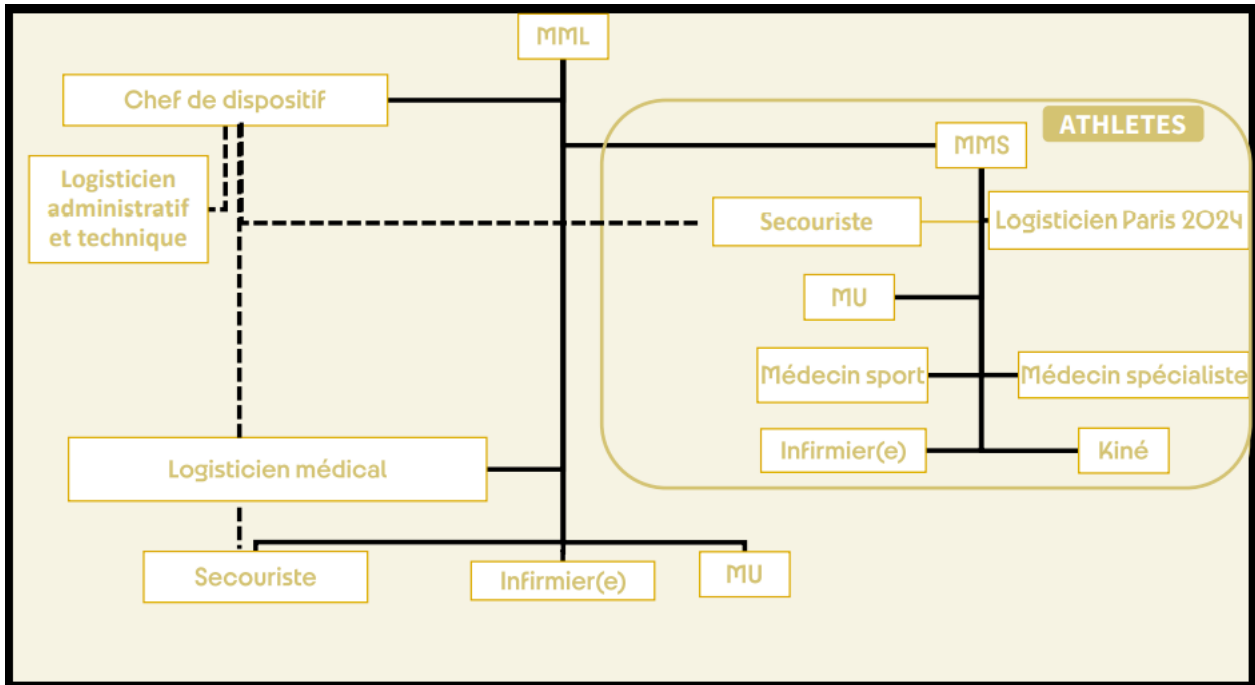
MML

Chef de dispositif

Logisticien administratif et technique

ATHLETES

MMS

Secouriste

Logisticien Paris 2024

MU

Médecin sport

Médecin spécialiste

Infirmier(e)

Kiné

Logisticien médical

Secouriste

Infirmier(e)

MU